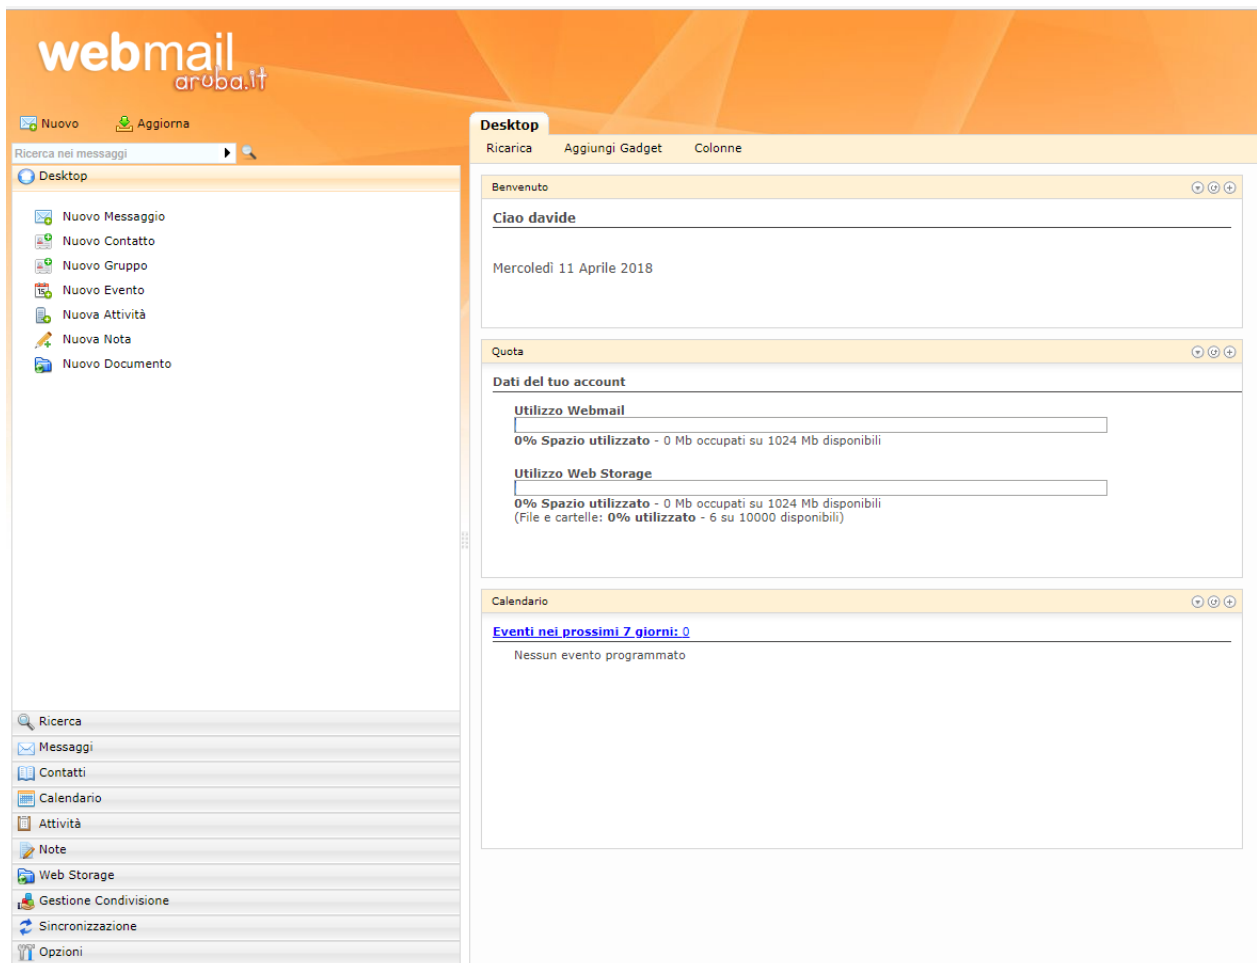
webmail aruba.it

Nuovo Aggiorna

Ricerca nei messaggi

Desktop

Nuovo Messaggio
Nuovo Contatto
Nuovo Gruppo
Nuovo Evento
Nuova Attività
Nuova Nota
Nuovo Documento

Ricerca
Messaggi
Contatti
Calendario
Attività
Note
Web Storage
Gestione Condivisione
Sincronizzazione
Opzioni

Desktop

Ricarica Aggiungi Gadget Colonne

Benvenuto

Ciao davide

Mercoledì 11 Aprile 2018

Quota

Dati del tuo account

Utilizzo Webmail
0% Spazio utilizzato - 0 Mb occupati su 1024 Mb disponibili

Utilizzo Web Storage
0% Spazio utilizzato - 0 Mb occupati su 1024 Mb disponibili
(File e cartelle: 0% utilizzato - 6 su 10000 disponibili)

Calendario

Eventi nei prossimi 7 giorni: 0

Nessun evento programmato